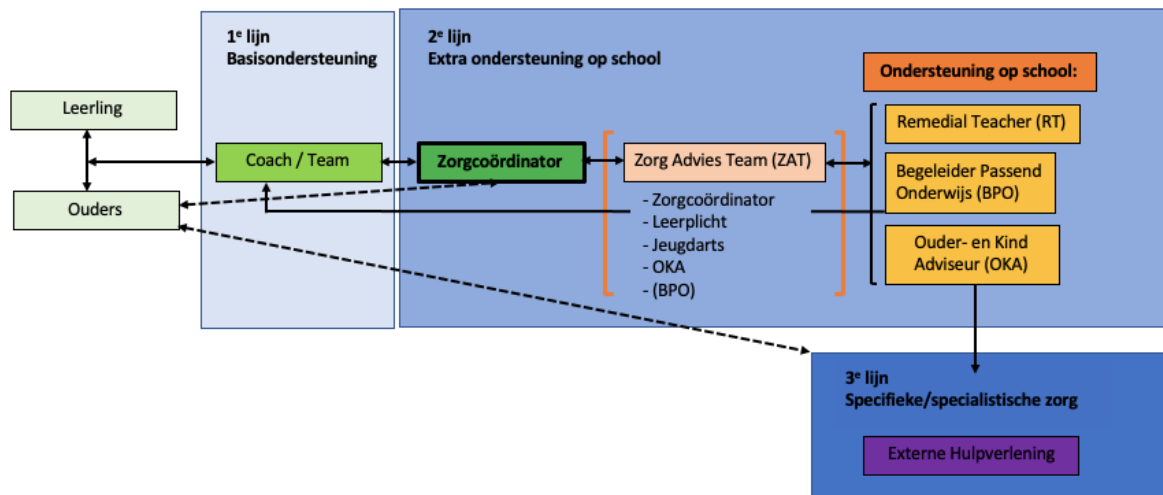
1$^e$ lijn
Basisondersteuning

2$^e$ lijn
Extra ondersteuning op school

Ondersteuning op school:

Leerling

Ouders

Coach / Team

Zorgcoördinator

Zorg Advies Team (ZAT)

- Zorgcoördinator
- Leerplicht
- Jeugdarts
- OKA
- (BPO)

Remedial Teacher (RT)

Begeleider Passend Onderwijs (BPO)

Ouder- en Kind Adviseur (OKA)

3$^e$ lijn
Specifieke/specialistische zorg

Externe Hulpverlening